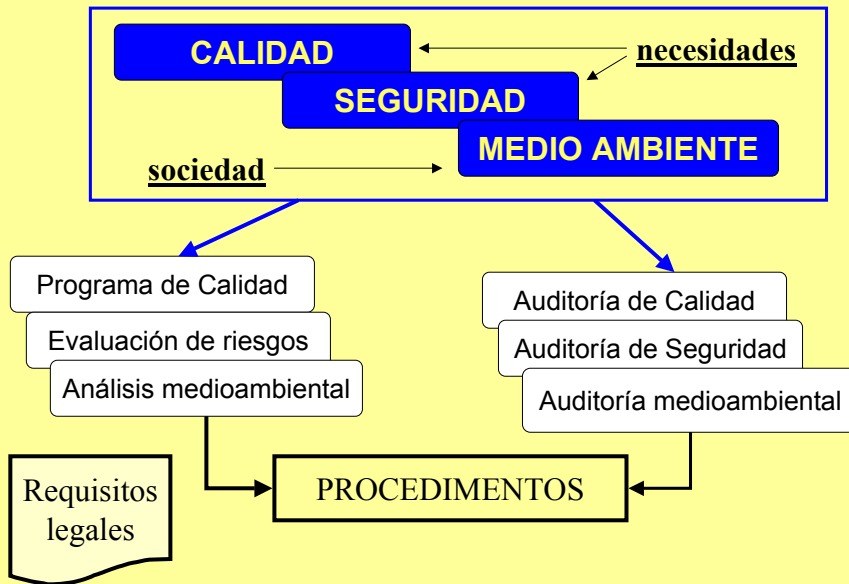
CALIDAD

necesidades

SEGURIDAD

MEDIO AMBIENTE

sociedad

Programa de Calidad

Evaluación de riesgos

Análisis medioambiental

Auditoría de Calidad

Auditoría de Seguridad

Auditoría medioambiental

Requisitos legales

PROCEDIMENTOS